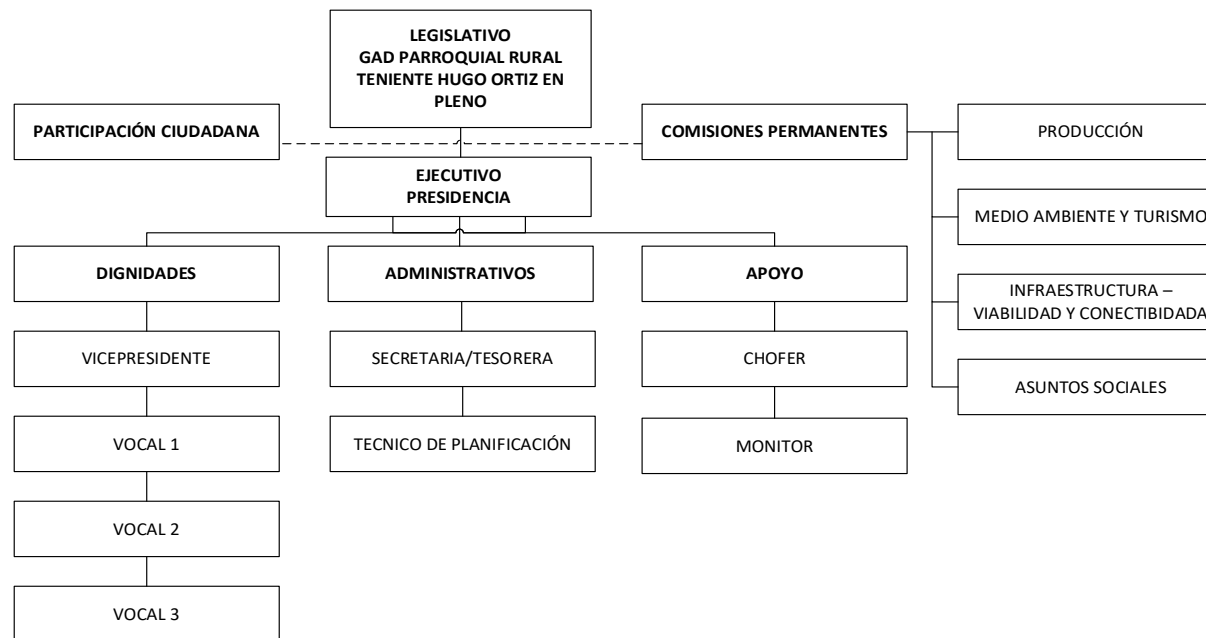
LEGISLATIVO
GAD PARROQUIAL RURAL
TENIENTE HUGO ORTIZ EN
PLENO

PARTICIPACIÓN CIUDADANA

COMISIONES PERMANENTES

PRODUCCIÓN

MEDIO AMBIENTE Y TURISMO

INFRAESTRUCTURA – VIABILIDAD Y CONECTIBIDADA

ASUNTOS SOCIALES

EJECUTIVO
PRESIDENCIA

DIGNIDADES

VICEPRESIDENTE

VOCAL 1

VOCAL 2

VOCAL 3

ADMINISTRATIVOS

SECRETARIA/TESORERA

TECNICO DE PLANIFICACIÓN

APOYO

CHOFER

MONITOR